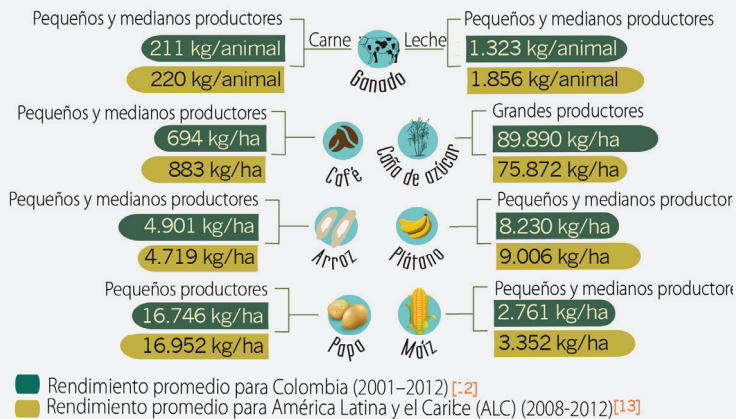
Pequeños y medianos productores
Carne
211 kg/animal
220 kg/animal
Ganado
Leche
Pequeños y medianos productores
1.323 kg/animal
1.856 kg/animal

Pequeños y medianos productores
694 kg/ha
883 kg/ha
Café
Caña de azúcar
Grandes productores
89.890 kg/ha
75.872 kg/ha

Pequeños y medianos productores
4.901 kg/ha
4.719 kg/ha
Arroz
Plátano
Pequeños y medianos productor
8.230 kg/ha
9.006 kg/ha

Pequeños productores
16.746 kg/ha
16.952 kg/ha
Papa
Maíz
Pequeños y medianos productore
2.761 kg/ha
3.352 kg/ha

Rendimiento promedio para Colombia (2001–2012) [12]
Rendimiento promedio para América Latina y el Caribe (ALC) (2008-2012)[13]